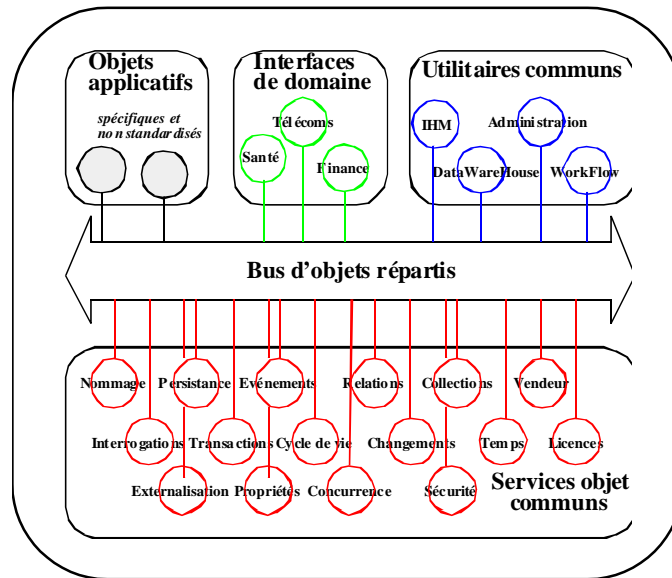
Objets applicatifs

spécifiques et non standardisés

Interfaces de domaine

Télécoms

Santé

Finance

Utilitaires communs

IHM

Administration

DataWareHouse

WorkFlow

Bus d'objets répartis

Nommage

Persistance

Evénements

Relations

Collections

Vendeur

Interrogations

Transactions

Cycle de vie

Changements

Temps

Licences

Externalisation

Propriétés

Concurrence

Sécurité

Services objet communs